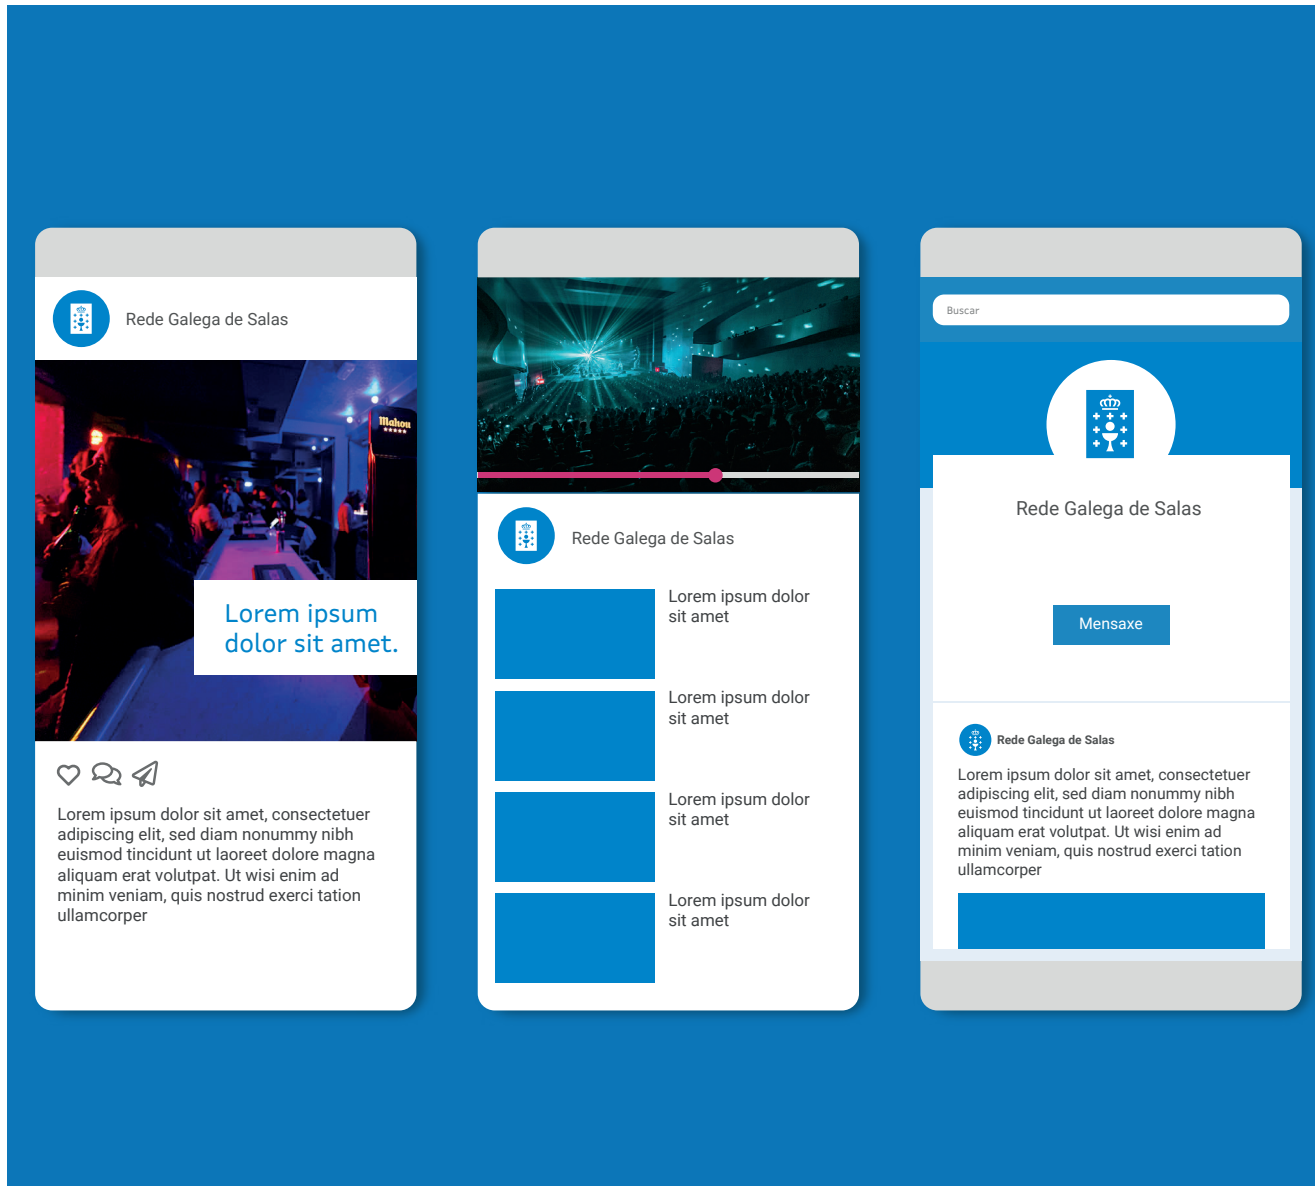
Rede Galega de Salas

Mahou

Lorem ipsum dolor sit amet.

Lorem ipsum dolor sit amet, consectetuer adipiscing elit, sed diam nonummy nibh euismod tincidunt ut laoreet dolore magna aliquam erat volutpat. Ut wisi enim ad minim veniam, quis nostrud exerci tation ullamcorper

Rede Galega de Salas

Lorem ipsum dolor sit amet

Lorem ipsum dolor sit amet

Lorem ipsum dolor sit amet

Lorem ipsum dolor sit amet

Buscar

Rede Galega de Salas

Mensaxe

Rede Galega de Salas

Lorem ipsum dolor sit amet, consectetuer adipiscing elit, sed diam nonummy nibh euismod tincidunt ut laoreet dolore magna aliquam erat volutpat. Ut wisi enim ad minim veniam, quis nostrud exerci tation ullamcorper